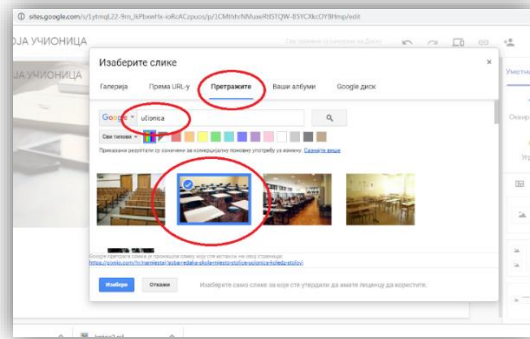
sites.google.com/s/1ytmqL22-9m_lkPbreHx-oRcACzpucs/p/1CMtMnNMuxeRtSTQW-BSYCRkcOY9Hmp/edit

ОЈА УЧИОНИЦА

ЈА УЧИОНИЦА

Изаберите слике

Галерија   Према URL-у   Претражите   Ваши албуми   Google диск

Google   učionica

Сви типови

Приказани резултати су означени за комерцијалну поновну употребу уз измену. Сазнајте више

Google претрага слика је пронашла слику која се истакла на овој страници:
https://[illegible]

Изабери   Откажи   Изаберите само слике за које сте утврдили да имате лиценцу да користите.

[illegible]